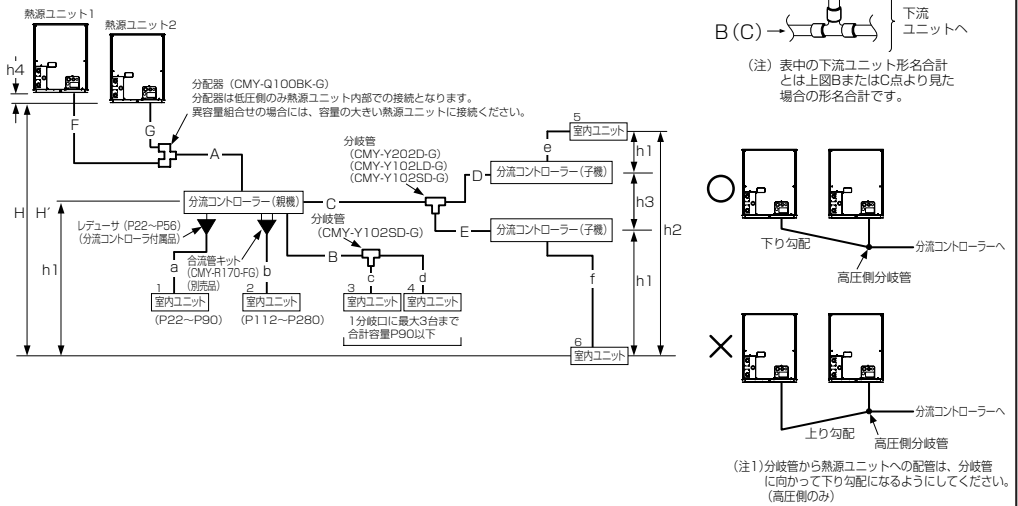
熱源ユニット1
熱源ユニット2
h'4
分配器（CMY-Q100BK-G）
分配器は低圧側のみ熱源ユニット内部での接続となります。
異容量組合せの場合には、容量の大きい熱源ユニットに接続ください。
F
G
A
5
室内ユニット
e
分岐管
（CMY-Y202D-G）
（CMY-Y102LD-G）
（CMY-Y102SD-G）
D
分流コントローラー（子機）
h1
分流コントローラー（親機）
C
H
H'
レデューサ（P22～P56）
（分流コントローラ付属品）
分岐管
（CMY-Y102SD-G）
h3
E
分流コントローラー（子機）
h2
h1
合流管キット
（CMY-R170-FG）
（別売品）
a
b
B
c
d
f
h1
1
室内ユニット
2
室内ユニット
3
室内ユニット
4
室内ユニット
（P22～P90）
（P112～P280）
1分岐口に最大3台まで
合計容量P90以下
6
室内ユニット

B (C) →
下流
ユニットへ
（注）表中の下流ユニット形名合計とは上図BまたはC点より見た場合の形名合計です。

○
下り勾配
分流コントローラーへ
高圧側分岐管

×
分流コントローラーへ
上り勾配
高圧側分岐管

（注1）分岐管から熱源ユニットへの配管は、分岐管に向かって下り勾配になるようにしてください。（高圧側のみ）